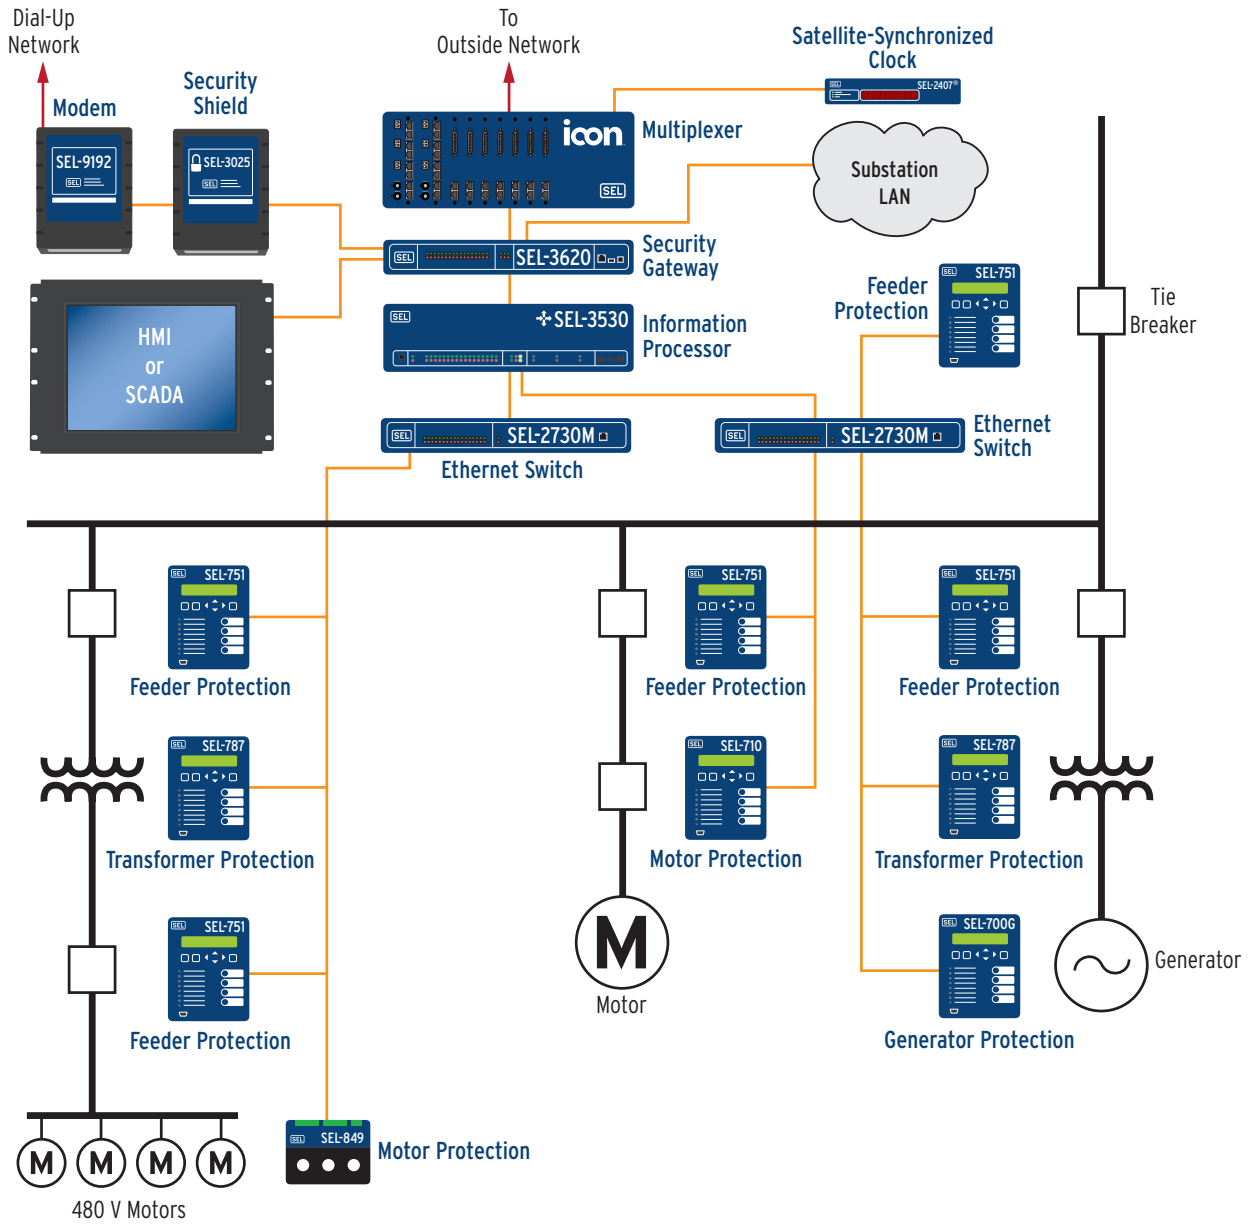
Dial-Up Network

Modem

SEL-9192

SEL

Security Shield

SEL-3025

SEL

HMI or SCADA

To Outside Network

icon

SEL

Multiplexer

Satellite-Synchronized Clock

SEL

SEL-2407

Substation LAN

SEL

SEL-3620

Security Gateway

SEL

SEL-3530

Information Processor

SEL

SEL-2730M

Ethernet Switch

SEL

SEL-2730M

Ethernet Switch

Feeder Protection

SEL

SEL-751

Tie Breaker

SEL

SEL-751

Feeder Protection

SEL

SEL-787

Transformer Protection

SEL

SEL-751

Feeder Protection

SEL

SEL-849

Motor Protection

M M M M

480 V Motors

SEL

SEL-751

Feeder Protection

SEL

SEL-710

Motor Protection

M

Motor

SEL

SEL-751

Feeder Protection

SEL

SEL-787

Transformer Protection

SEL

SEL-700G

Generator Protection

Generator